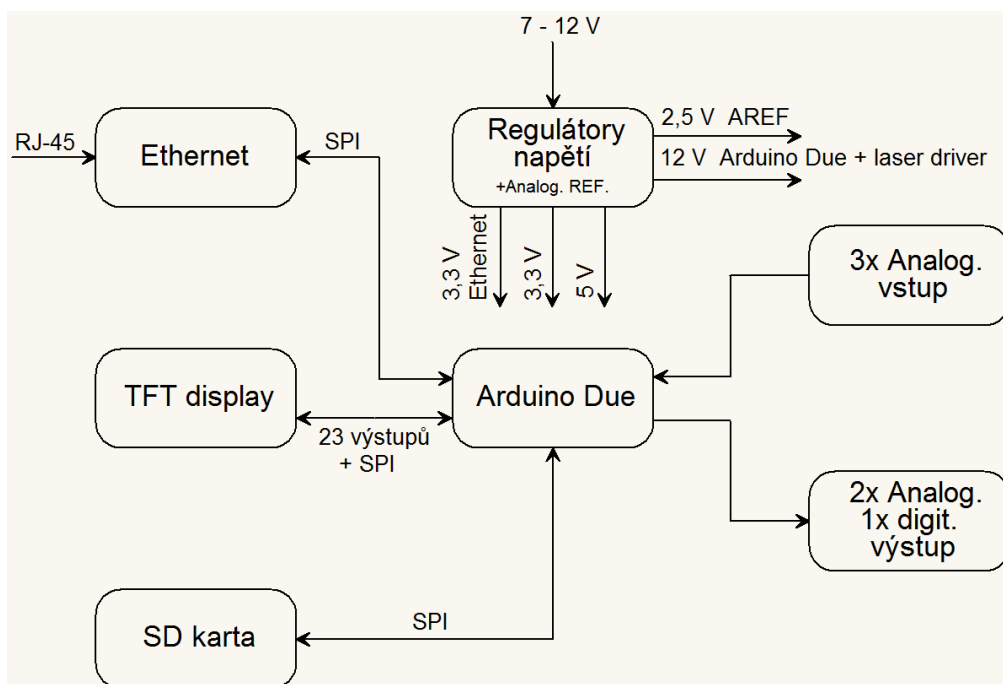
7 - 12 V

RJ-45

Ethernet

SPI

Regulátory napětí +Analog. REF.

2,5 V AREF

12 V Arduino Due + laser driver

3,3 V Ethernet

3,3 V

5 V

3x Analog. vstup

TFT display

Arduino Due

23 výstupů + SPI

2x Analog. 1x digit. výstup

SD karta

SPI